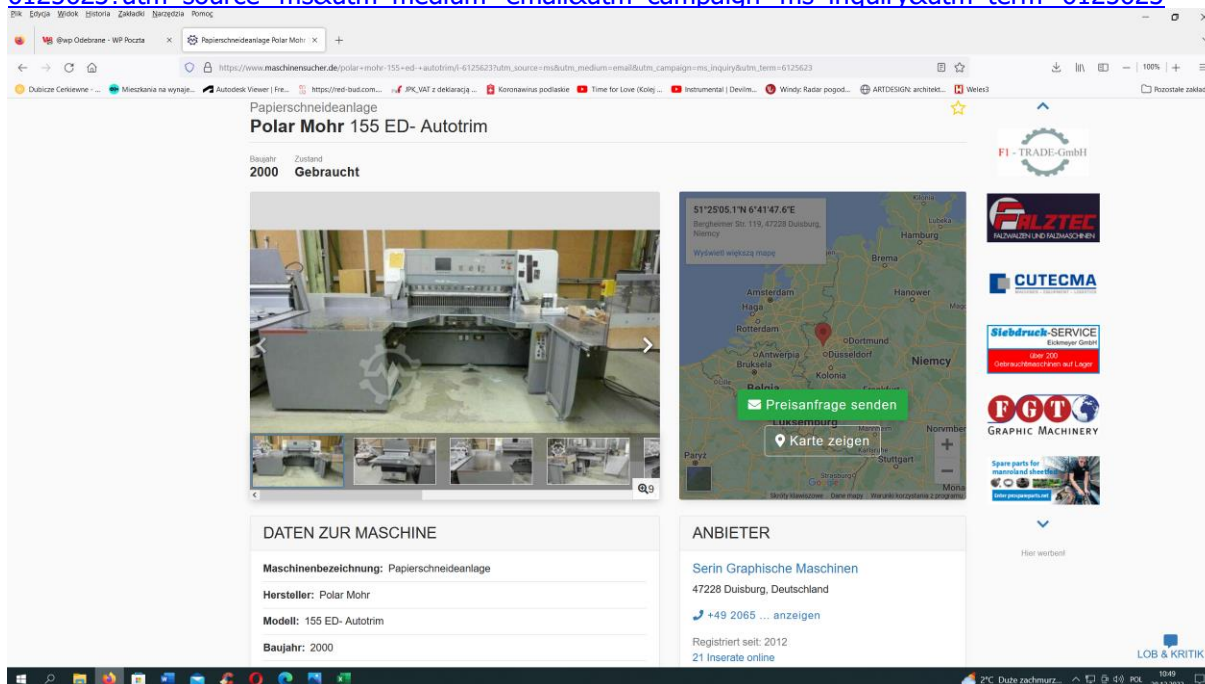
6125623?utm_source=ms&utm_medium=email&utm_campaign=ms_inquiry&utm_term=6125623

Plik Edycja Widok Historia Zakładki Narzędzia Pomoc

@wp Odebrane - WP Poczta × Papierschneideanlage Polar Mohr ×

https://www.maschinensucher.de/polar+mohr-155+ed-+autotrim/i-6125623?utm_source=ms&utm_medium=email&utm_campaign=ms_inquiry&utm_term=6125623

100%

Dubicze Cerkiewne - ... Mieszkania na wynaje... Autodesk Viewer | Fre... https://red-bad.com... JPK_VAT z deklaracją ... Koronawirus podlaskie Time for Love (Kolej ... Instrumental | Devilm... Windy: Radar pogod... ARTDESIGN: architekt... Weles3 Pozostałe zakładki

Papierschneideanlage
Polar Mohr 155 ED- Autotrim

Baujahr Zustand
2000 Gebraucht

51°25'05.1"N 6°41'47.6"E
Bergheimer Str. 119, 47228 Duisburg, Niemcy
Wyświetl większą mapę

Hamburg Brema Amsterdam Hanower Haga Rotterdam Dortmund Antwerpia Düsseldorf Niemcy Bruksela Kolonia Belgia Luksemburg Paryż Stuttgart Strasburg

Preisanfrage senden
Karte zeigen

Skróty klawiszowe Dane mapy Warunki korzystania z programu

9

FI - TRADE-GmbH
FALZTEC FALZWALZEN UND FALZMASCHINEN
CUTECMA
Siebdruck-SERVICE Eickmeyer GmbH über 200 Gebrauchtmaschinen auf Lager
FGT GRAPHIC MACHINERY
Spare parts for manroland sheetfed
Hier werben!

DATEN ZUR MASCHINE

Maschinenbezeichnung: Papierschneideanlage
Hersteller: Polar Mohr
Modell: 155 ED- Autotrim
Baujahr: 2000

ANBIETER

Serin Graphische Maschinen
47228 Duisburg, Deutschland
+49 2065 ... anzeigen
Registriert seit: 2012
21 Inserate online

LOB & KRITIK

2°C Duże zachmurz... POL 10:49